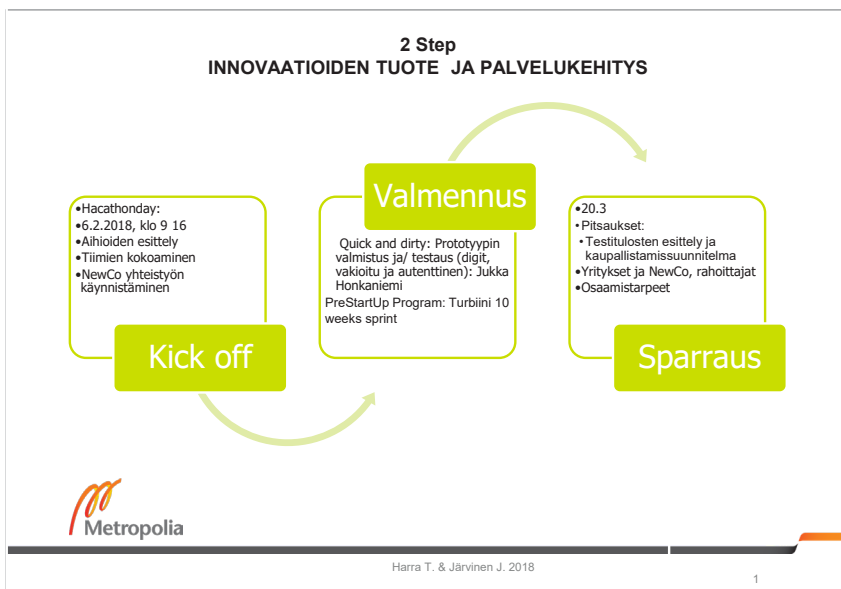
2 Step
INNOVAATIOIDEN TUOTE JA PALVELUKEHITYS

•Hacathonday:
•6.2.2018, klo 9 16
•Aihioiden esittely
•Tiimien kokoaminen
•NewCo yhteistyön käynnistäminen

Kick off

Valmennus

Quick and dirty: Prototyypin valmistus ja/ testaus (digit, vakioitu ja autenttinen): Jukka Honkaniemi
PreStartUp Program: Turbiini 10 weeks sprint

•20.3
•Pitsaukset:
•Testitulosten esittely ja kaupallistamissuunnitelma
•Yritykset ja NewCo, rahoittajat
•Osaamistarpeet

Sparraus

Metropolia

Harra T. & Järvinen J. 2018

1